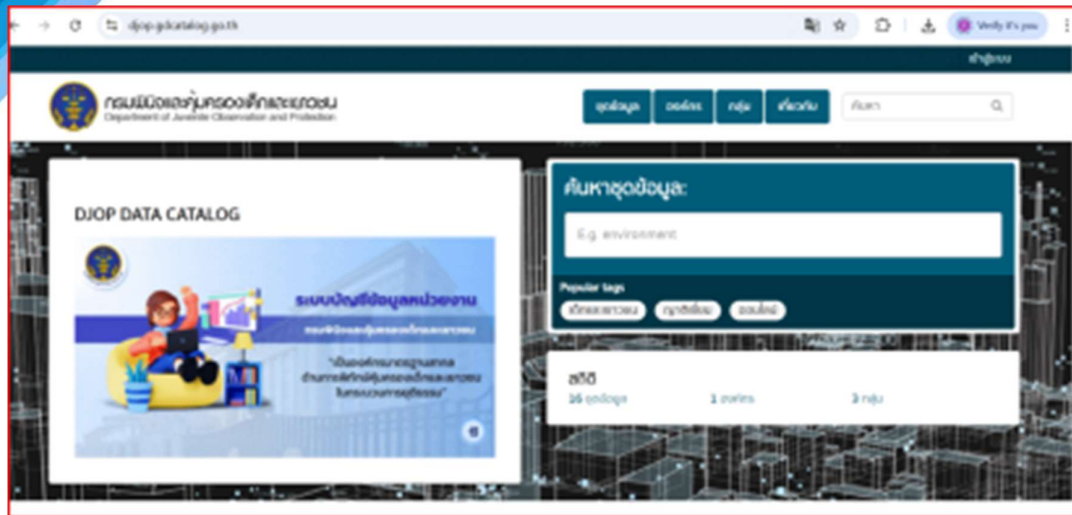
djop.gdcatalog.go.th

Verify it's you

เข้าสู่ระบบ

กรมพินิจและคุ้มครองเด็กและเยาวชน
Department of Juvenile Observation and Protection

ชุดข้อมูล
องค์กร
กลุ่ม
เกี่ยวกับ
ค้นหา

DJOP DATA CATALOG

ระบบบัญชีข้อมูลหน่วยงาน
กรมพินิจและคุ้มครองเด็กและเยาวชน
"เป็นองค์กรมาตรฐานสากล ด้านการพิทักษ์คุ้มครองเด็กและเยาวชนในกระบวนการยุติธรรม"

ค้นหาชุดข้อมูล:
E.g. environment

Popular tags
เด็กและเยาวชน
ญาติเยี่ยม
ออนไลน์

สถิติ
16 ชุดข้อมูล
1 องค์กร
3 กลุ่ม